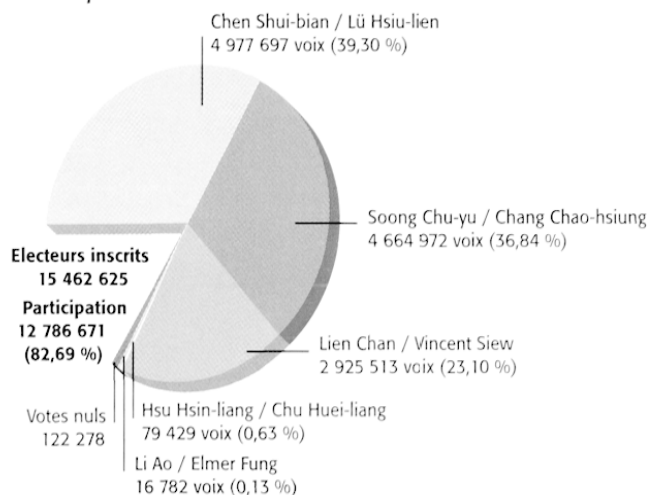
Chen Shui-bian / Lü Hsiu-lien
4 977 697 voix (39,30 %)

Soong Chu-yu / Chang Chao-hsiung
4 664 972 voix (36,84 %)

Electeurs inscrits
15 462 625

Participation
12 786 671
(82,69 %)

Lien Chan / Vincent Siew
2 925 513 voix (23,10 %)

Votes nuls
122 278

Hsu Hsin-liang / Chu Huei-liang
79 429 voix (0,63 %)

Li Ao / Elmer Fung
16 782 voix (0,13 %)